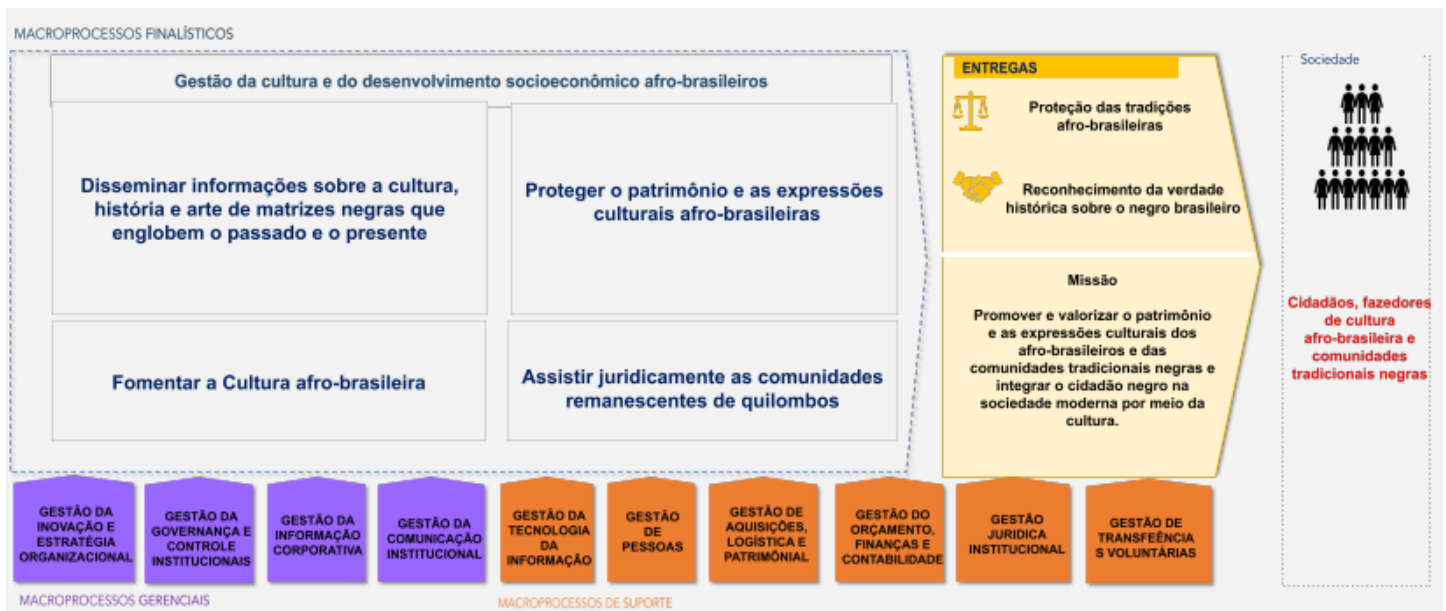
MACROPROCESSOS FINALÍSTICOS

Gestão da cultura e do desenvolvimento socioeconômico afro-brasileiros

Disseminar informações sobre a cultura, história e arte de matrizes negras que englobem o passado e o presente

Proteger o patrimônio e as expressões culturais afro-brasileiras

Fomentar a Cultura afro-brasileira

Assistir juridicamente as comunidades remanescentes de quilombos

ENTREGAS

Proteção das tradições afro-brasileiras

Reconhecimento da verdade histórica sobre o negro brasileiro

Missão

Promover e valorizar o patrimônio e as expressões culturais dos afro-brasileiros e das comunidades tradicionais negras e integrar o cidadão negro na sociedade moderna por meio da cultura.

Sociedade

Cidadãos, fazedores de cultura afro-brasileira e comunidades tradicionais negras

GESTÃO DA INOVAÇÃO E ESTRATÉGIA ORGANIZACIONAL

GESTÃO DA GOVERNANÇA E CONTROLE INSTITUCIONAIS

GESTÃO DA INFORMAÇÃO CORPORATIVA

GESTÃO DA COMUNICAÇÃO INSTITUCIONAL

GESTÃO DA TECNOLOGIA DA INFORMAÇÃO

GESTÃO DE PESSOAS

GESTÃO DE AQUISIÇÕES, LOGÍSTICA E PATRIMÔNIAL

GESTÃO DO ORÇAMENTO, FINANÇAS E CONTABILIDADE

GESTÃO JURIDICA INSTITUCIONAL

GESTÃO DE TRANSFEÊNCIAS VOLUNTÁRIAS

MACROPROCESSOS GERENCIAIS

MACROPROCESSOS DE SUPORTE